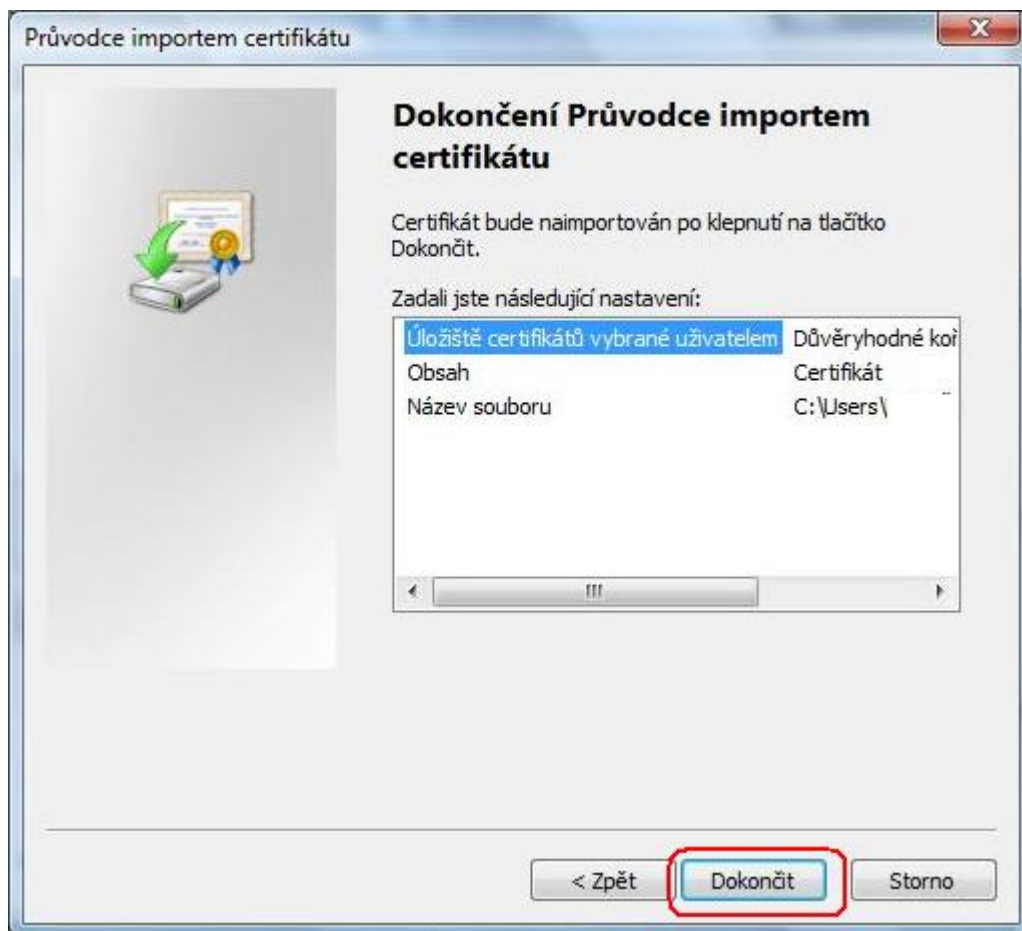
Průvodce importem certifikátu

Dokončení Průvodce importem certifikátu

Certifikát bude naimportován po klepnutí na tlačítko Dokončit.

Zadali jste následující nastavení:

| | |
|---|---|
| Úložiště certifikátů vybrané uživatelem | Důvěryhodné ko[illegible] |
| Obsah | Certifikát |
| Název souboru | C:\Users\ |

< Zpět
Dokončit
Storno